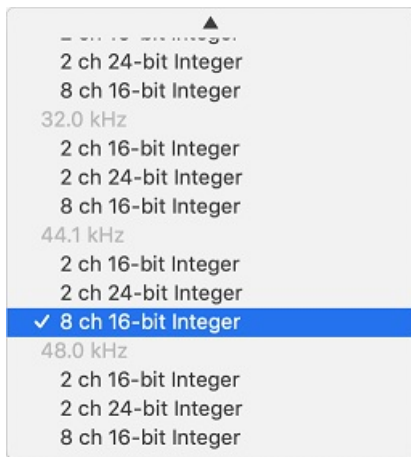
▲
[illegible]
2 ch 24-bit Integer
8 ch 16-bit Integer
32.0 kHz
2 ch 16-bit Integer
2 ch 24-bit Integer
8 ch 16-bit Integer
44.1 kHz
2 ch 16-bit Integer
2 ch 24-bit Integer
✓ 8 ch 16-bit Integer
48.0 kHz
2 ch 16-bit Integer
2 ch 24-bit Integer
8 ch 16-bit Integer